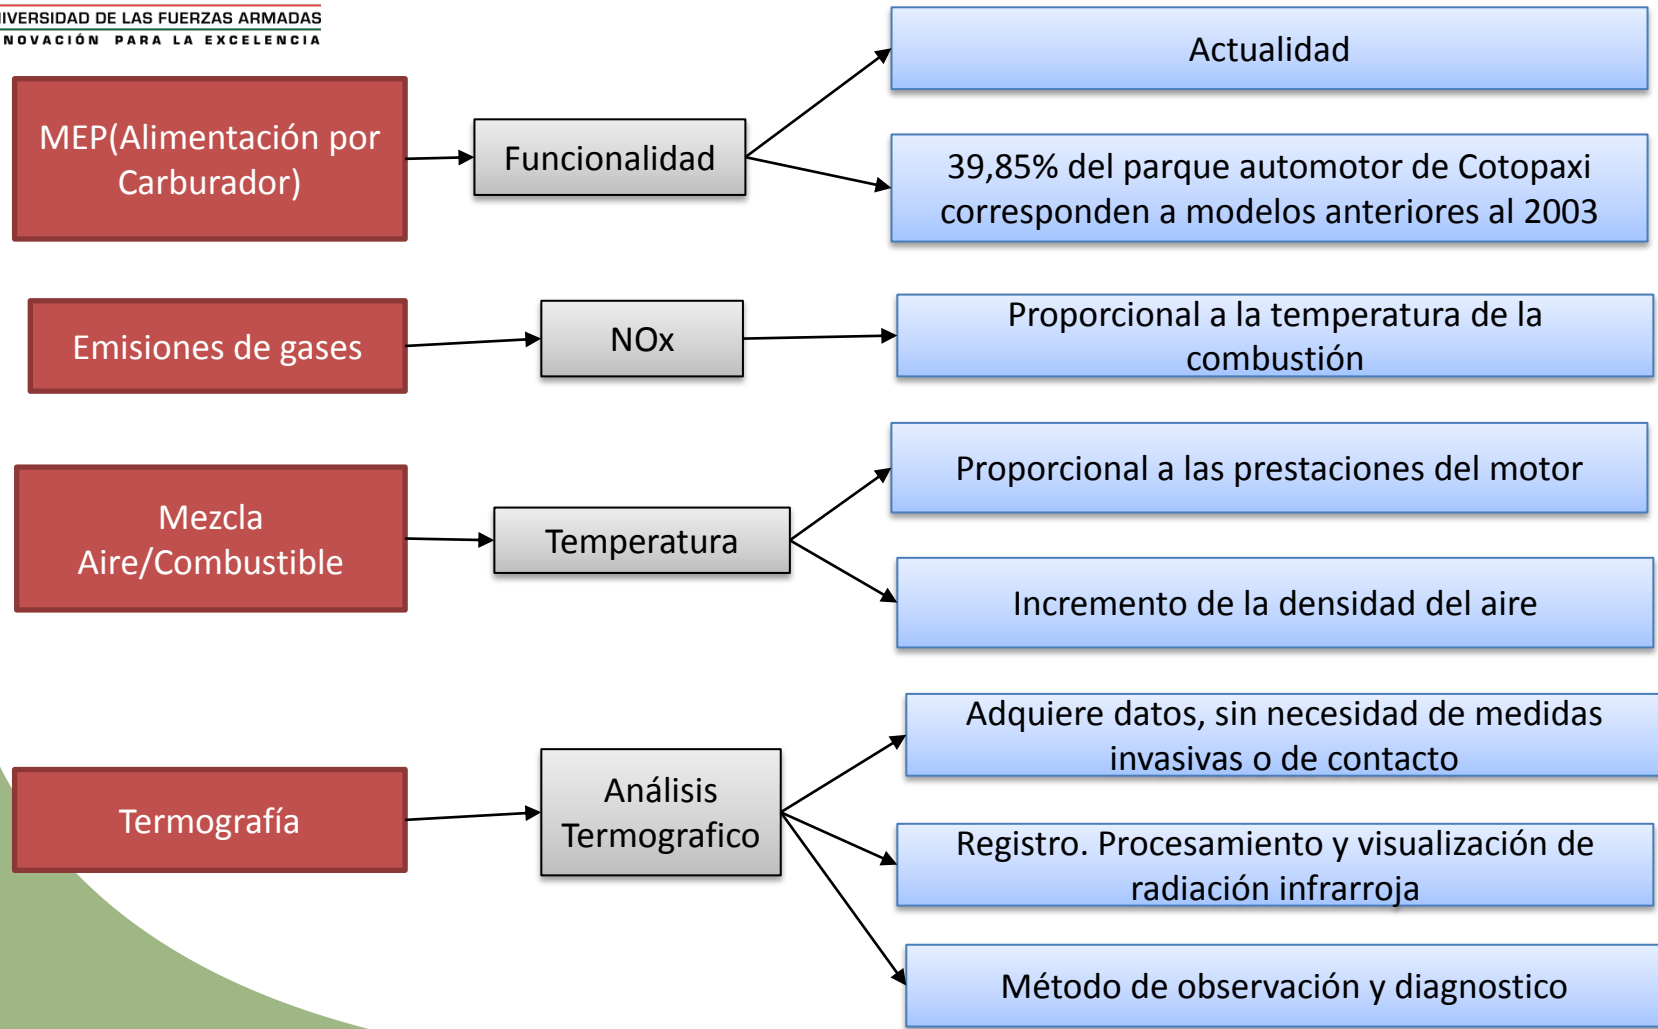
IVERSIDAD DE LAS FUERZAS ARMADAS
NOVACIÓN PARA LA EXCELENCIA

MEP(Alimentación por Carburador)

Funcionalidad

Actualidad

39,85% del parque automotor de Cotopaxi corresponden a modelos anteriores al 2003

Emisiones de gases

NOx

Proporcional a la temperatura de la combustión

Mezcla Aire/Combustible

Temperatura

Proporcional a las prestaciones del motor

Incremento de la densidad del aire

Termografía

Análisis Termografico

Adquiere datos, sin necesidad de medidas invasivas o de contacto

Registro. Procesamiento y visualización de radiación infrarroja

Método de observación y diagnostico